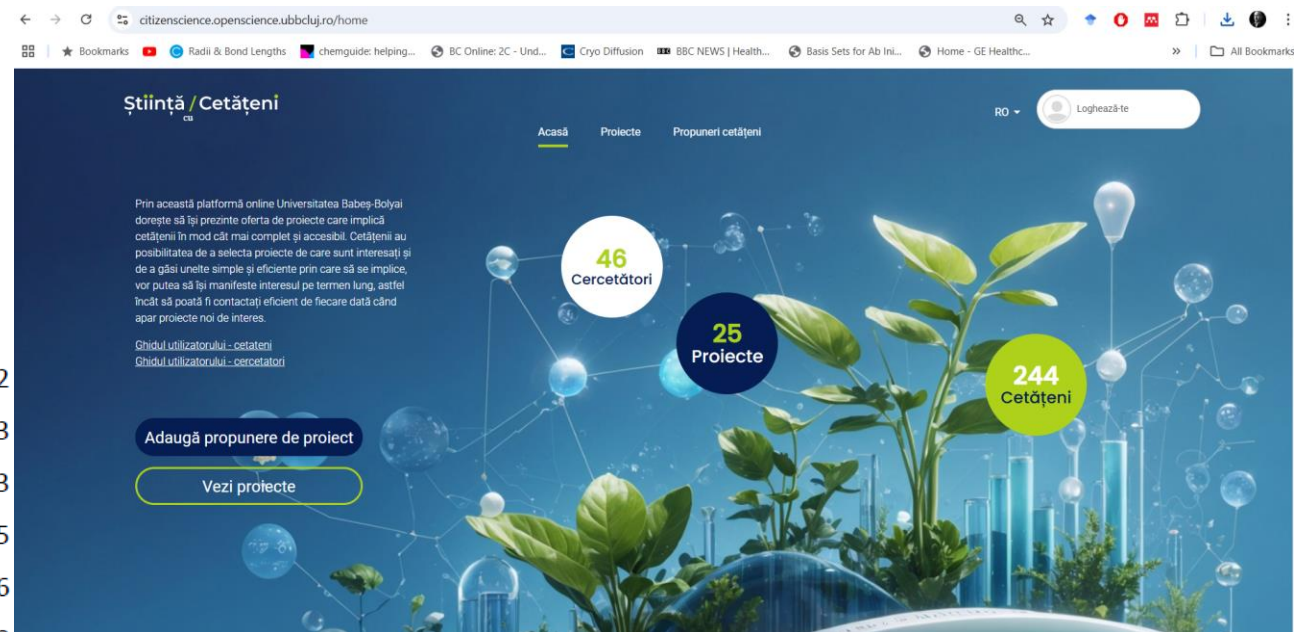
citizenscience.openscience.ubbcluj.ro/home

Bookmarks Radii & Bond Lengths chemguide: helping... BC Online: 2C - Und... Cryo Diffusion BBC NEWS | Health... Basis Sets for Ab Ini... Home - GE Healthc... » All Bookmarks

Știință cu Cetățeni

RO Loghează-te

Acasă Proiecte Propuneri cetățeni

Prin această platformă online Universitatea Babeș-Bolyai dorește să își prezinte oferta de proiecte care implică cetățenii în mod cât mai complet și accesibil. Cetățenii au posibilitatea de a selecta proiecte de care sunt interesați și de a găsi unelte simple și eficiente prin care să se implice, vor putea să își manifeste interesul pe termen lung, astfel încât să poată fi contactați eficient de fiecare dată când apar proiecte noi de interes.

Ghidul utilizatorului - cetateni
Ghidul utilizatorului - cercetatori

Adaugă propunere de proiect

Vezi proiecte

46 Cercetători

25 Proiecte

244 Cetățeni

2
3
3
5
6